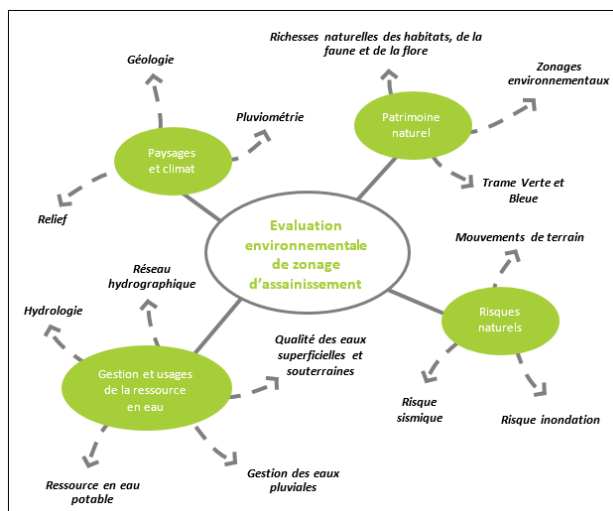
Evaluation environnementale de zonage d'assainissement

Paysages et climat

Géologie

Pluviométrie

Relief

Patrimoine naturel

Richesses naturelles des habitats, de la faune et de la flore

Zonages environnementaux

Trame Verte et Bleue

Risques naturels

Mouvements de terrain

Risque sismique

Risque inondation

Gestion et usages de la ressource en eau

Réseau hydrographique

Hydrologie

Qualité des eaux superficielles et souterraines

Ressource en eau potable

Gestion des eaux pluviales